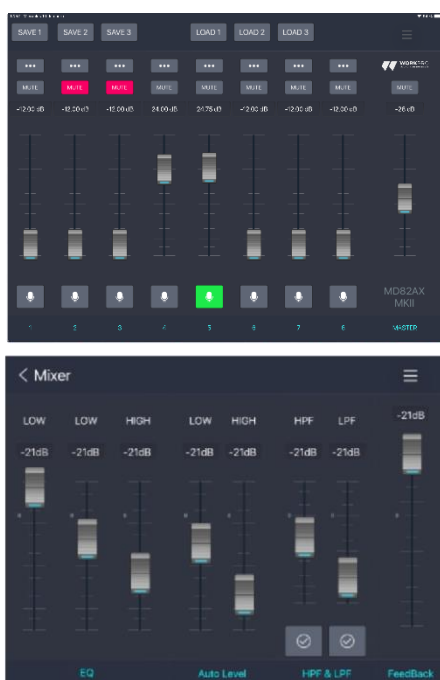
SAVE 1 SAVE 2 SAVE 3 LOAD 1 LOAD 2 LOAD 3

••• ••• ••• ••• ••• ••• ••• •••

MUTE MUTE MUTE MUTE MUTE MUTE MUTE MUTE MUTE

-12.00 dB -12.00 dB -12.00 dB 24.00 dB 24.78 dB -12.00 dB -12.00 dB -12.00 dB -26 dB

MD82AX MKII

1 2 3 4 5 6 7 8 MASTER

< Mixer

LOW LOW HIGH LOW HIGH HPF LPF -21dB

-21dB -21dB -21dB -21dB -21dB -21dB -21dB

EQ Auto Level HPF & LPF FeedBack